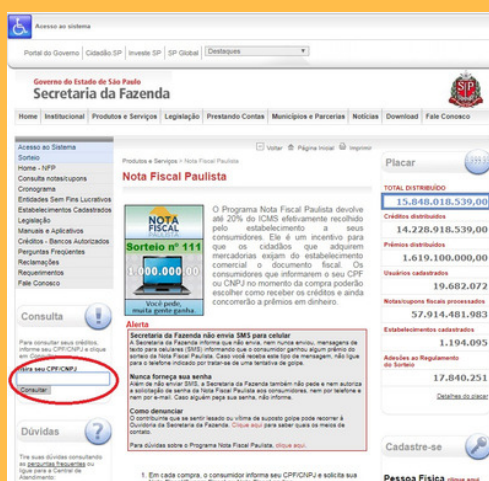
Acesso ao sistema

Portal do Governo | Cidadão SP | Investe SP | SP Global | Destaques

Governo do Estado de São Paulo
Secretaria da Fazenda

Home | Institucional | Produtos e Serviços | Legislação | Prestando Contas | Municípios e Parcerias | Notícias | Download | Fale Conosco

Acesso ao Sistema
Sorteio
Home - NFP
Consulta notas/cupons
Cronograma
Entidades Sem Fins Lucrativos
Estabelecimentos Cadastrados
Legislação
Manuais e Aplicativos
Créditos - Bancos Autorizados
Perguntas Frequentes
Reclamações
Requerimentos
Fale Conosco

Consulta

Para consultar seus créditos, informe seu CPF/CNPJ e clique em Consultar.

Digite seu CPF/CNPJ

Consultar

Dúvidas

Tire suas dúvidas consultando as perguntas frequentes ou ligue para a Central de Atendimento

Voltar | Página Inicial | Imprimir

Produtos e Serviços > Nota Fiscal Paulista

Nota Fiscal Paulista

NOTA FISCAL PAULISTA
Sorteio nº 111
1.000.000,00
Você pede, muita gente ganha

O Programa Nota Fiscal Paulista devolve até 20% do ICMS efetivamente recolhido pelo estabelecimento a seus consumidores. Ele é um incentivo para que os cidadãos que adquirem mercadorias exijam do estabelecimento comercial o documento fiscal. Os consumidores que informarem o seu CPF ou CNPJ no momento da compra poderão escolher como receber os créditos e ainda concorrerão a prêmios em dinheiro.

Alerta

Secretaria da Fazenda não envia SMS para celular
A Secretaria da Fazenda informa que não envia, nem nunca enviou, mensagens de texto para celulares (SMS) informando que o consumidor ganhou algum prêmio do sorteio da Nota Fiscal Paulista. Caso você receba este tipo de mensagem, não ligue para o telefone indicado por tratar-se de uma tentativa de golpe.

Nunca forneça sua senha
Além de não enviar SMS, a Secretaria da Fazenda também não pede e nem autoriza a solicitação de senha da Nota Fiscal Paulista aos consumidores, nem por telefone e nem por e-mail. Caso alguém peça sua senha, não informe.

Como denunciar
O contribuinte que se sentir lesado ou vítima de suposto golpe pode recorrer à Ouvidoria da Secretaria da Fazenda. Clique aqui para saber quais os meios de contato.

Para dúvidas sobre o Programa Nota Fiscal Paulista, clique aqui.

1. Em cada compra, o consumidor informa seu CPF/CNPJ e solicita sua

Placar

TOTAL DISTRIBUÍDO
15.848.018.539,00
Créditos distribuídos
14.228.918.539,00
Prêmios distribuídos
1.619.100.000,00
Usuários cadastrados
19.682.072
Notas/cupons fiscais processados
57.914.481.983
Estabelecimentos cadastrados
1.194.095
Adesões ao Regulamento do Sorteio
17.840.251
Detalhes do placar

Cadastre-se

Pessoa Física clique aqui